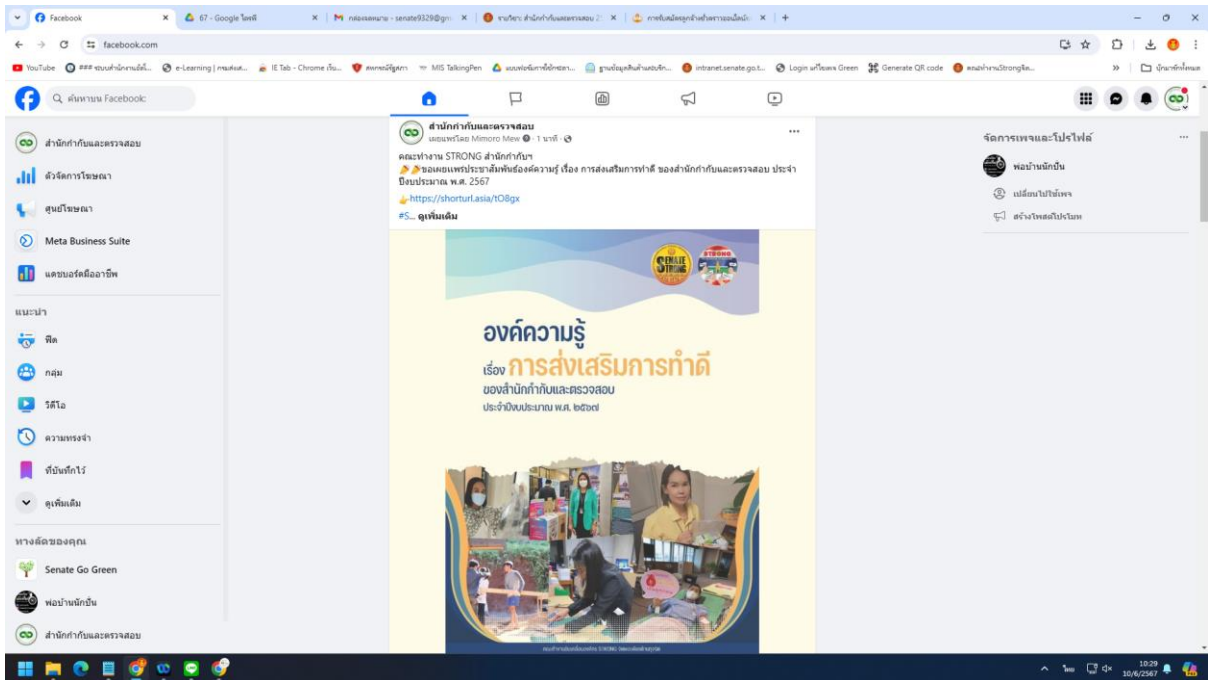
Facebook
67 - Google ไดรฟ์
กล่องจดหมาย - senate9329@gm
รายวิชา: สำนักกำกับและตรวจสอบ
การสัมมนาเชิงปฏิบัติการ
facebook.com
YouTube
e-Learning
IE Tab - Chrome
MIS TalkingPen
intranet.senate.go.t...
Login แก้ไขแพง Green
Generate QR code
บุ๊กมาร์กทั้งหมด

ค้นหาบน Facebook

สำนักกำกับและตรวจสอบ
ตัวจัดการโฆษณา
ศูนย์โฆษณา
Meta Business Suite
แดชบอร์ดมืออาชีพ

แนะนำ
ฟีด
กลุ่ม
วิดีโอ
ความทรงจำ
ที่บันทึกไว้
ดูเพิ่มเติม

ทางลัดของคุณ
Senate Go Green
พ่อบ้านนักปั่น
สำนักกำกับและตรวจสอบ

สำนักกำกับและตรวจสอบ
เผยแพร่โดย Mimoro Mew · 1 นาที
คณะทำงาน STRONG สำนักกำกับฯ
ขอเผยแพร่ประชาสัมพันธ์องค์ความรู้ เรื่อง การส่งเสริมการทำดี ของสำนักกำกับและตรวจสอบ ประจำปีงบประมาณ พ.ศ. 2567
https://shorturl.asia/tO8gx
#S... ดูเพิ่มเติม

SENATE STRONG
STRONG

องค์ความรู้
เรื่อง การส่งเสริมการทำดี
ของสำนักกำกับและตรวจสอบ
ประจำปีงบประมาณ พ.ศ. ๒๕๖๗

จัดการเพจและโปรไฟล์
พ่อบ้านนักปั่น
เปลี่ยนไปใช้เพจ
สร้างโพสต์โปรโมท

10:29
10/6/2567